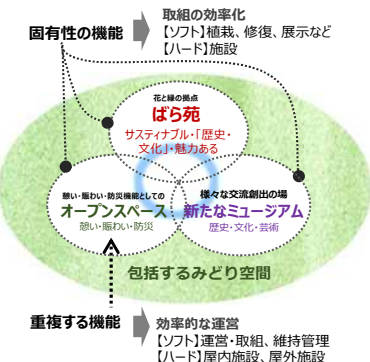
固有性の機能

取組の効率化
【ソフト】植栽、修復、展示など
【ハード】施設

花と緑の拠点
ばら苑
サスティナブル・「歴史・文化」・魅力ある

憩い・賑わい・防災機能としての
オープンスペース
憩い・賑わい・防災

様々な交流創出の場
新たなミュージアム
歴史・文化・芸術

包括するみどり空間

重複する機能

効率的な運営
【ソフト】運営・取組、維持管理
【ハード】屋内施設、屋外施設